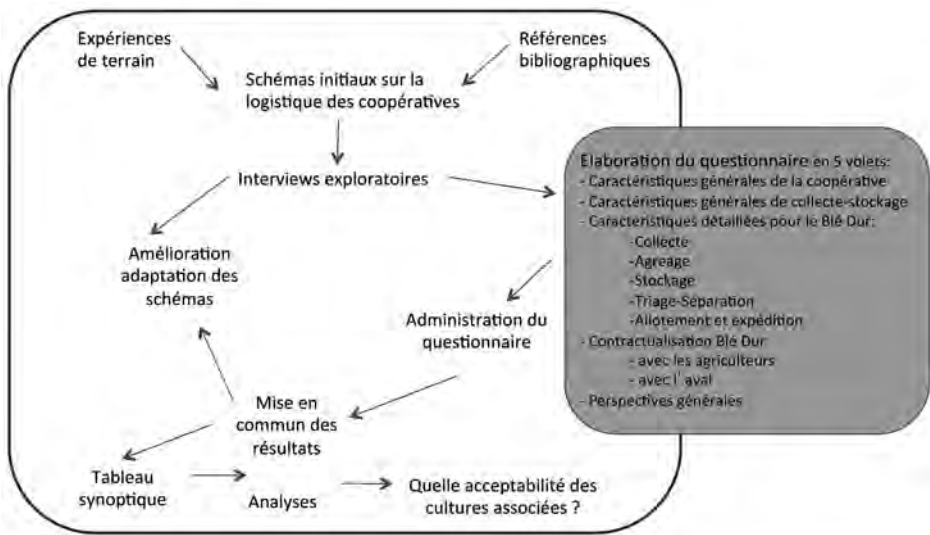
Expériences de terrain

Références bibliographiques

Schémas initiaux sur la logistique des coopératives

Interviews exploratoires

Amélioration adaptation des schémas

Elaboration du questionnaire en 5 volets:
- Caractéristiques générales de la coopérative
- Caractéristiques générales de collecte-stockage
- Caractéristiques détaillées pour le Blé Dur:
-Collecte
-Agreage
-Stockage
-Triage-Séparation
-Allotement et expédition
- Contractualisation Blé Dur
- avec les agriculteurs
- avec l' aval
- Perspectives générales

Administration du questionnaire

Mise en commun des résultats

Tableau synoptique

Analyses

Quelle acceptabilité des cultures associées ?